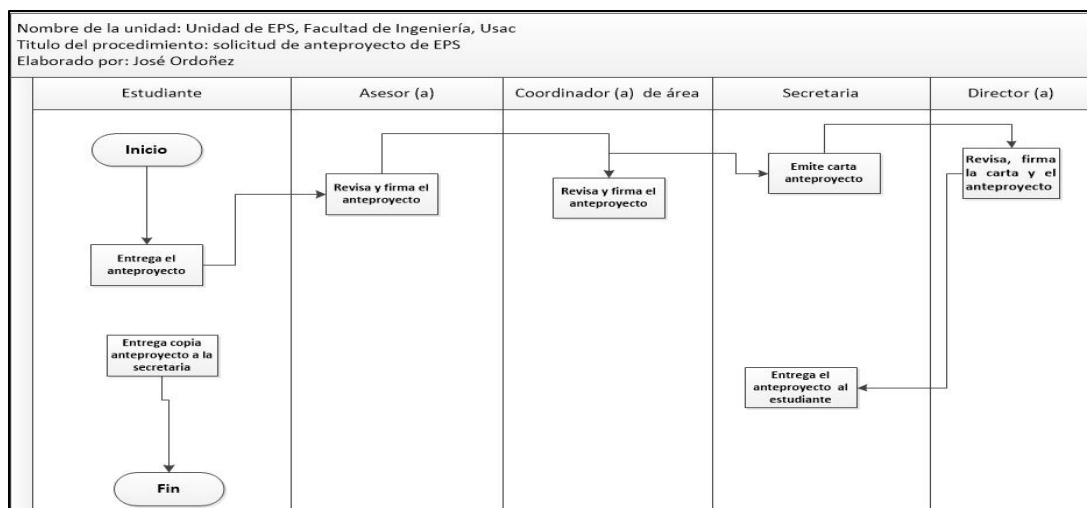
Nombre de la unidad: Unidad de EPS, Facultad de Ingeniería, Usac
Titulo del procedimiento: solicitud de anteproyecto de EPS
Elaborado por: José Ordoñez

| Estudiante | Asesor (a) | Coordinador (a) de área | Secretaria | Director (a) |
|---|---|---|---|---|

Inicio

Entrega el anteproyecto

Revisa y firma el anteproyecto

Revisa y firma el anteproyecto

Emite carta anteproyecto

Revisa, firma la carta y el anteproyecto

Entrega el anteproyecto al estudiante

Entrega copia anteproyecto a la secretaria

Fin